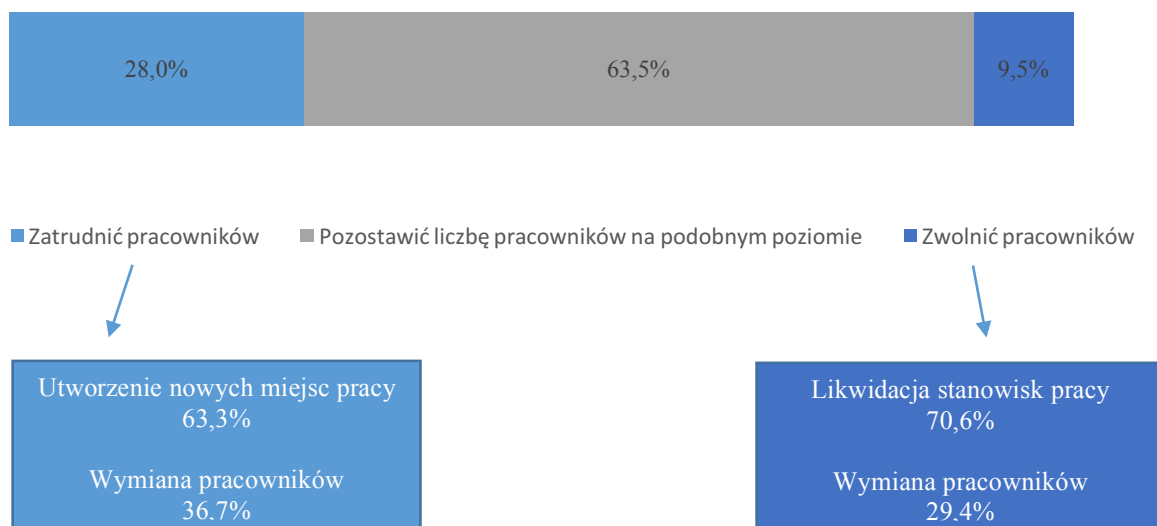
28,0%

63,5%

9,5%

Zatrudnić pracowników

Pozostawić liczbę pracowników na podobnym poziomie

Zwolnić pracowników

Utworzenie nowych miejsc pracy
63,3%

Wymiana pracowników
36,7%

Likwidacja stanowisk pracy
70,6%

Wymiana pracowników
29,4%